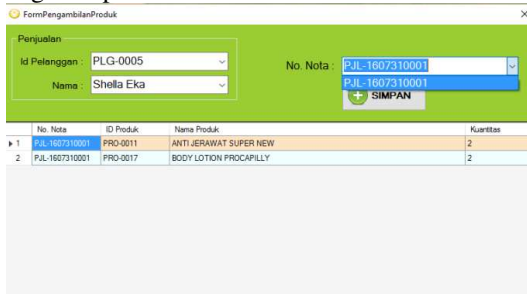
FormPengambilanProduk

×

Penjualan

Id Pelanggan : PLG-0005

Nama : Shella Eka

No. Nota : PJL-1607310001

PJL-1607310001

SIMPAN

|  | No. Nota | ID Produk | Nama Produk | Kuantitas |
|---|---|---|---|---|
| 1 | PJL-1607310001 | PRO-0011 | ANTI JERAWAT SUPER NEW | 2 |
| 2 | PJL-1607310001 | PRO-0017 | BODY LOTION PROCAPILLY | 2 |